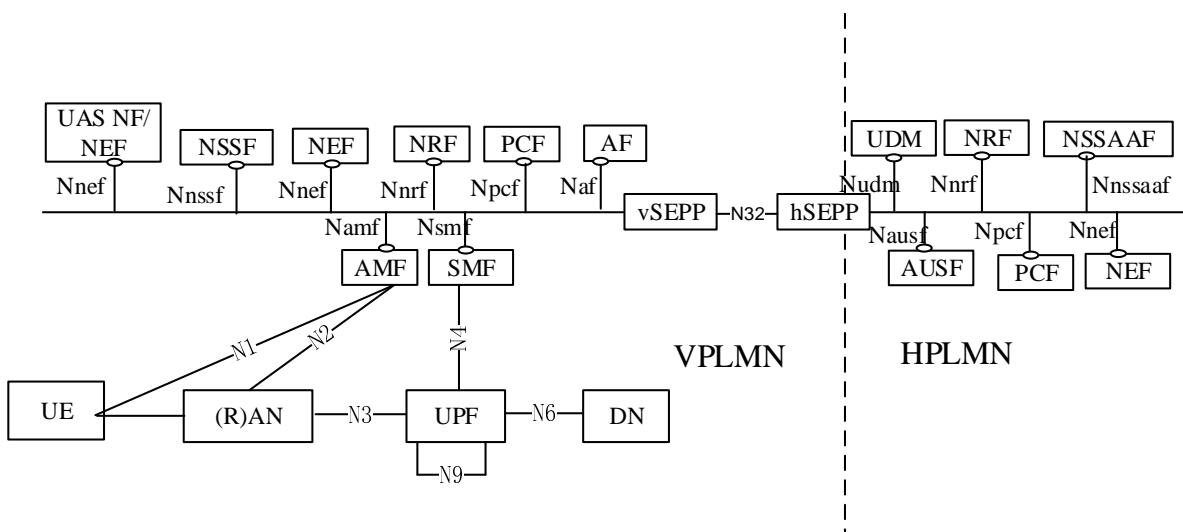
UAS NF/ NEF
NSSF
NEF
NRF
PCF
AF
UDM
NRF
NSSAAF
Nnef
Nnssf
Nnef
Nnrf
Npcf
Naf
Nudm
Nnrf
Nnssaaf
vSEPP
N32
hSEPP
Namf
Nsmf
Nausf
Npcf
Nnef
AMF
SMF
AUSF
PCF
NEF
N1
N2
N4
VPLMN
HPLMN
UE
(R)AN
N3
UPF
N6
DN
N9